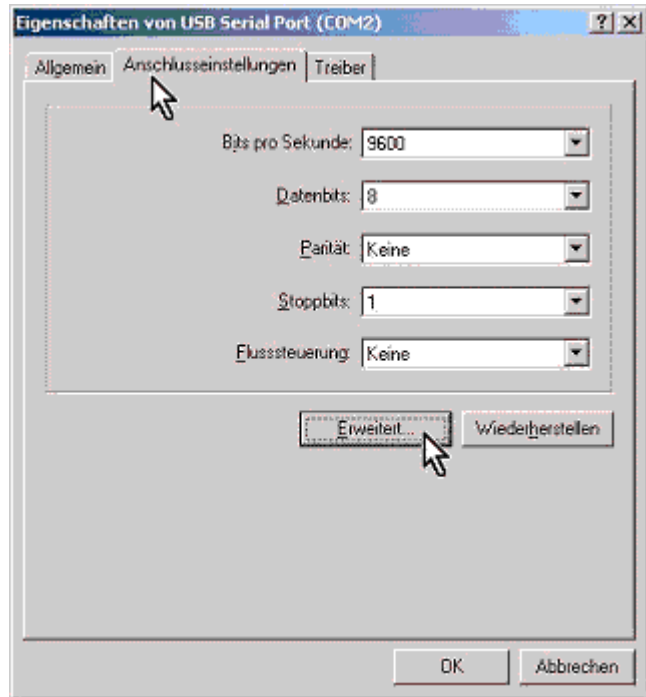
Eigenschaften von USB Serial Port (COM2)

?
X

Allgemein
Anschlusseinstellungen
Treiber

Bits pro Sekunde: 9600

Datenbits: 8

Parität: Keine

Stoppbits: 1

Flusssteuerung: Keine

Erweitert...
Wiederherstellen

OK
Abbrechen